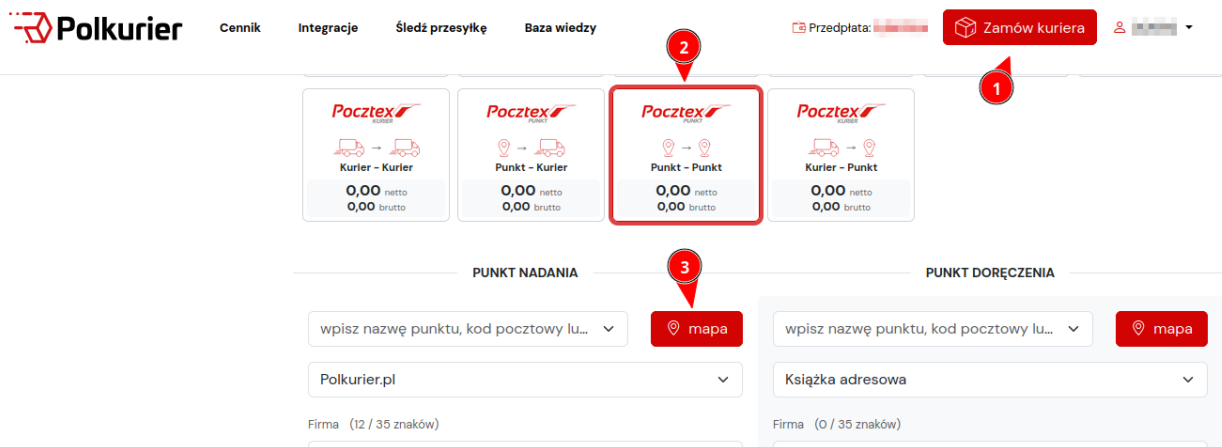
Polkurier

Cennik Integracje Śledź przesyłkę Baza wiedzy

Przedpłata: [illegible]

Zamów kuriera

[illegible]

1

2

Pocztex KURIER
Kurier - Kurier
0,00 netto
0,00 brutto

Pocztex PUNKT
Punkt - Kurier
0,00 netto
0,00 brutto

Pocztex PUNKT
Punkt - Punkt
0,00 netto
0,00 brutto

Pocztex KURIER
Kurier - Punkt
0,00 netto
0,00 brutto

3

PUNKT NADANIA

wpisz nazwę punktu, kod pocztowy lu...

mapa

Polkurier.pl

Firma (12 / 35 znaków)

PUNKT DORĘCZENIA

wpisz nazwę punktu, kod pocztowy lu...

mapa

Książka adresowa

Firma (0 / 35 znaków)